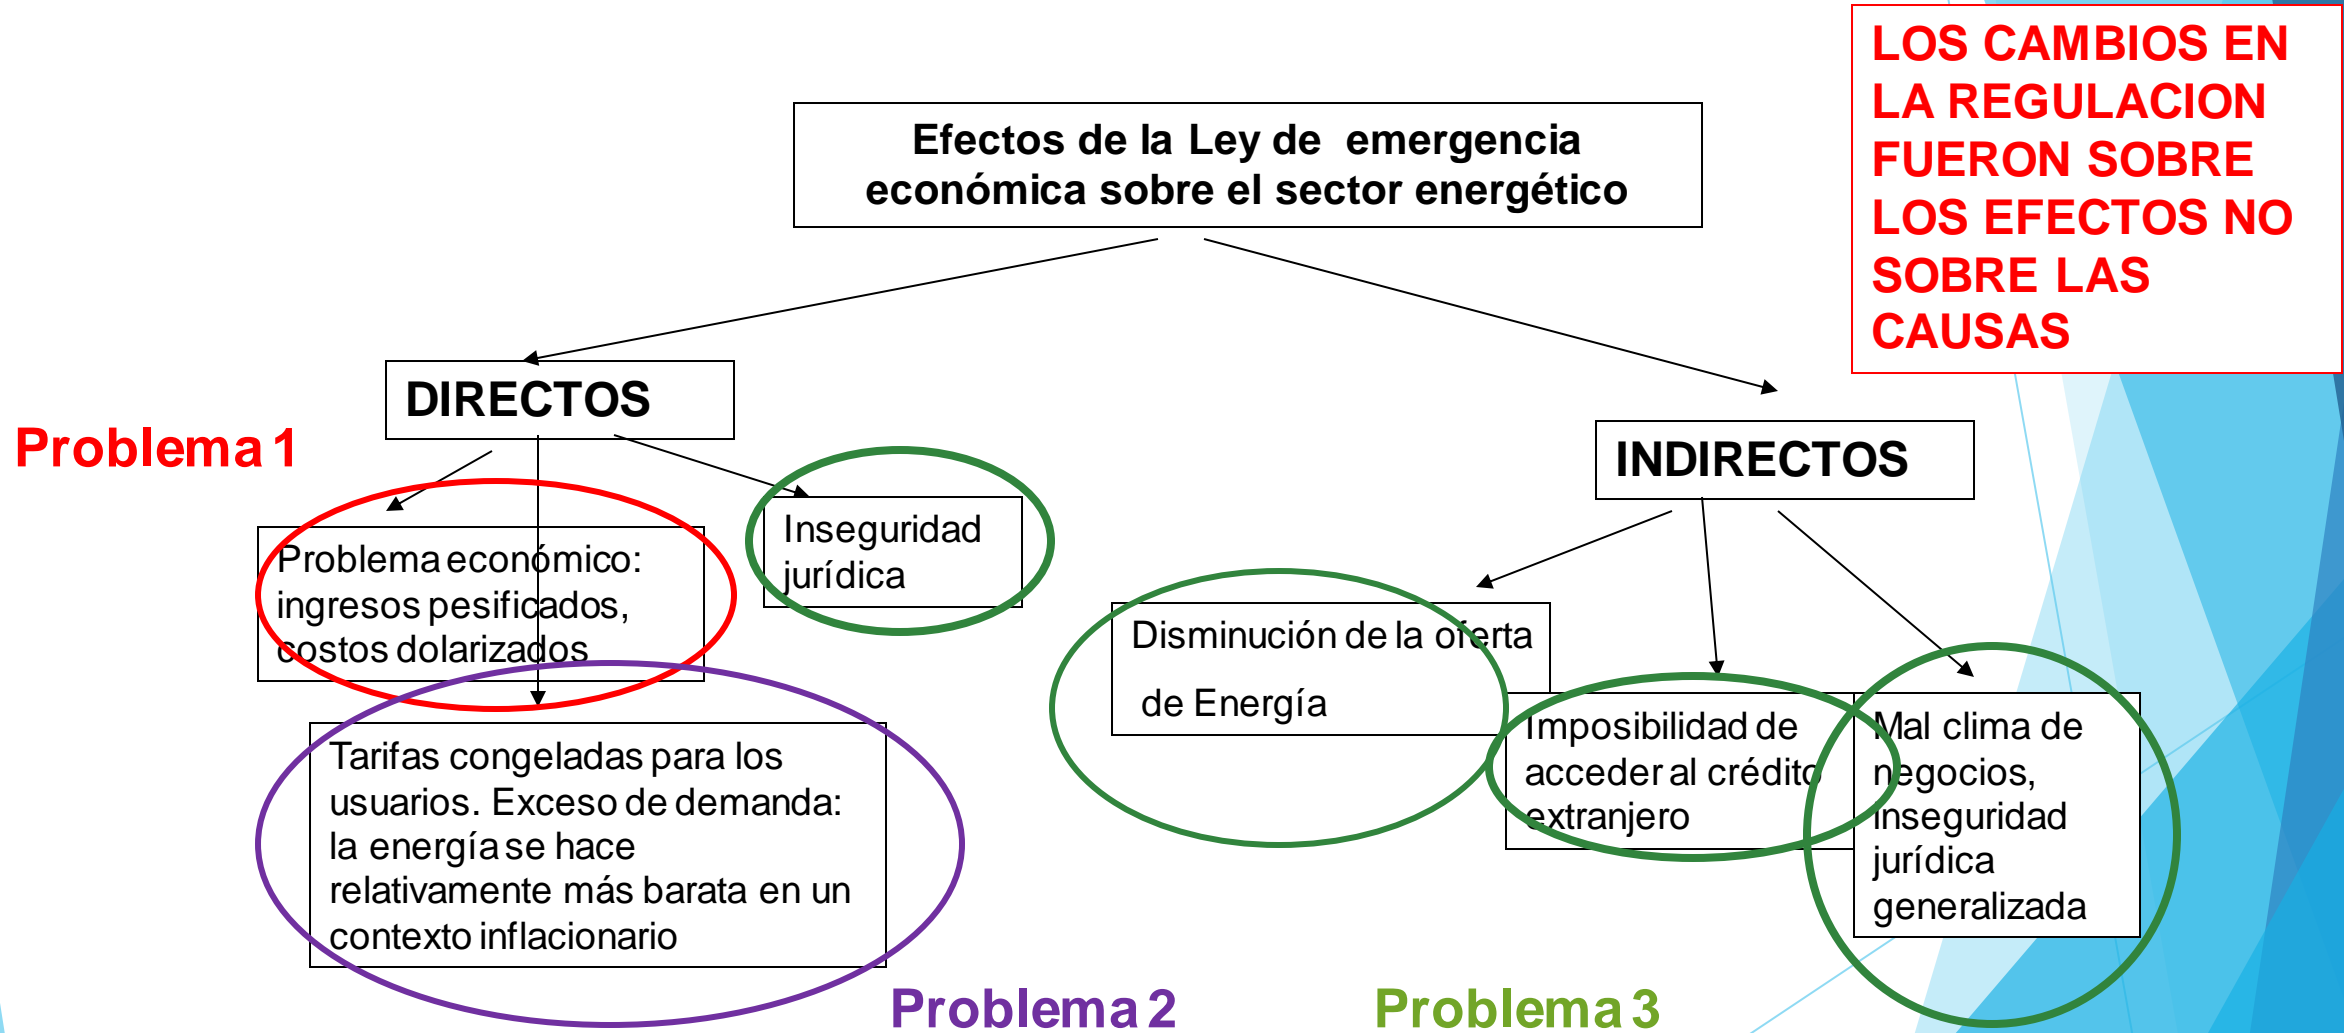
LOS CAMBIOS EN LA REGULACION FUERON SOBRE LOS EFECTOS NO SOBRE LAS CAUSAS

Efectos de la Ley de emergencia económica sobre el sector energético

DIRECTOS

Problema 1

Problema económico: ingresos pesificados, costos dolarizados

Inseguridad jurídica

Tarifas congeladas para los usuarios. Exceso de demanda: la energía se hace relativamente más barata en un contexto inflacionario

INDIRECTOS

Disminución de la oferta de Energía

Imposibilidad de acceder al crédito extranjero

Mal clima de negocios, inseguridad jurídica generalizada

Problema 2

Problema 3